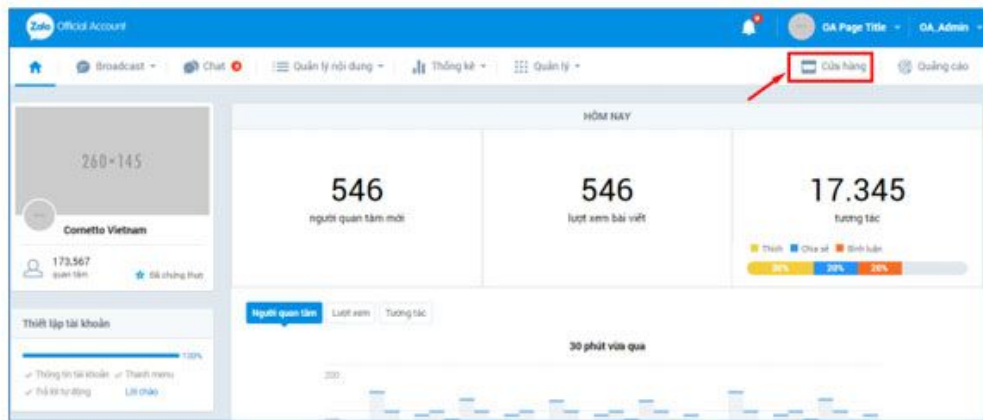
Zalo Official Account

GA Page Title GA_Admin

Broadcast Chat Quản lý nội dung Thống kê Quản lý Cửa hàng Quảng cáo

260×145

Cornetto Vietnam

173,567 quan tâm

Đã chứng thực

Thiết lập tài khoản

100%

Thông tin tài khoản Thanh menu

Trả lời tự động Lời chào

HÔM NAY

546
người quan tâm mới

546
lượt xem bài viết

17.345
tương tác

Thích Chia sẻ Bình luận

30% 20% 20%

Người quan tâm Lượt xem Tương tác

30 phút vừa qua

200